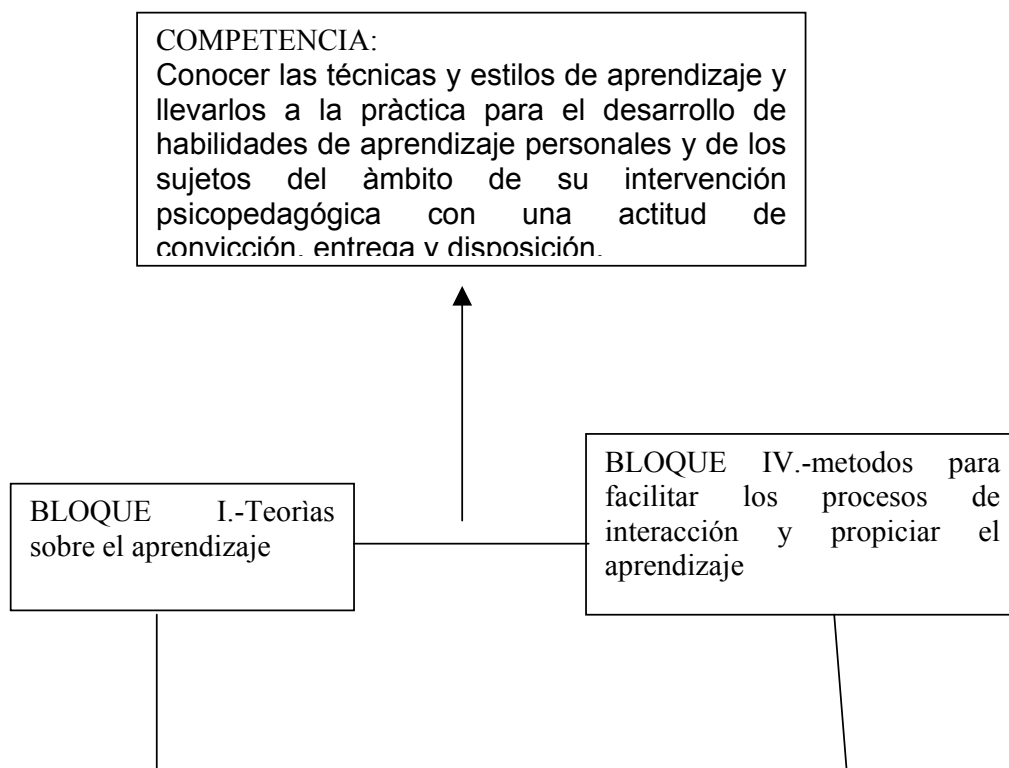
COMPETENCIA:
Conocer las técnicas y estilos de aprendizaje y llevarlos a la pràctica para el desarrollo de habilidades de aprendizaje personales y de los sujetos del àmbito de su intervención psicopedagógica con una actitud de convicción, entrega y disposición.

BLOQUE I.-Teorìas sobre el aprendizaje

BLOQUE IV.-metodos para facilitar los procesos de interacción y propiciar el aprendizaje